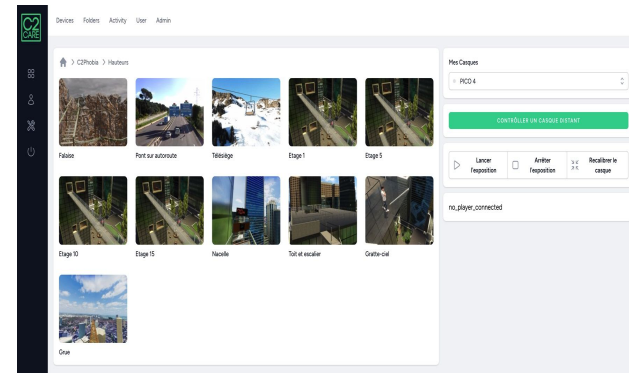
C2 CARE

Devices Folders Activity User Admin

C2Phobia > Hauteurs

Falaise

Pont sur autoroute

Télésiège

Etage 1

Etage 5

Etage 10

Etage 15

Nacelle

Toit et escalier

Gratte-ciel

Grue

Mes Casques

PICO 4

CONTRÔLER UN CASQUE DISTANT

Lancer l'exposition

Arrêter l'exposition

Recalibrer le casque

no_player_connected